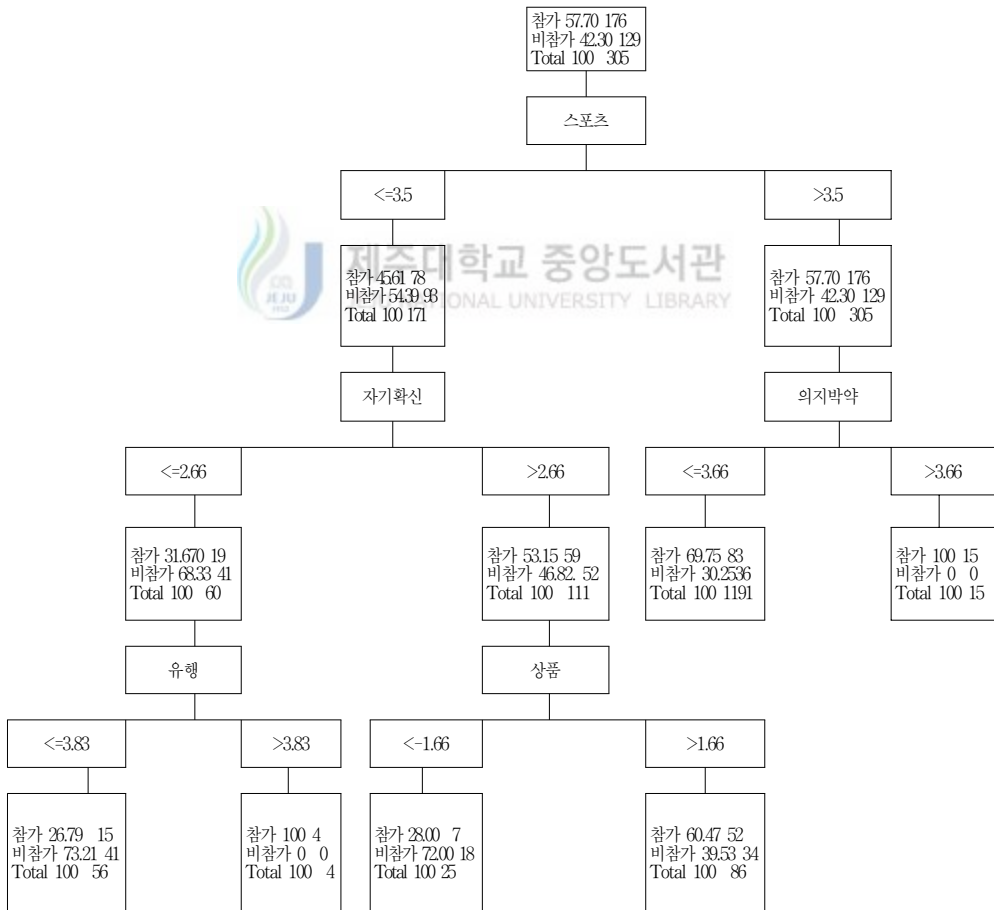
참가 57.70 176
비참가 42.30 129
Total 100 305

스포츠

<=3.5

>3.5

제주대학교 중앙도서관
JEJU NATIONAL UNIVERSITY LIBRARY

참가 45.61 78
비참가 54.39 93
Total 100 171

참가 57.70 176
비참가 42.30 129
Total 100 305

자기확신

의지박약

<=2.66

>2.66

<=3.66

>3.66

참가 31.670 19
비참가 68.33 41
Total 100 60

참가 53.15 59
비참가 46.82. 52
Total 100 111

참가 69.75 83
비참가 30.2536
Total 100 1191

참가 100 15
비참가 0 0
Total 100 15

유행

상품

<=3.83

>3.83

<-1.66

>1.66

참가 26.79 15
비참가 73.21 41
Total 100 56

참가 100 4
비참가 0 0
Total 100 4

참가 28.00 7
비참가 72.00 18
Total 100 25

참가 60.47 52
비참가 39.53 34
Total 100 86